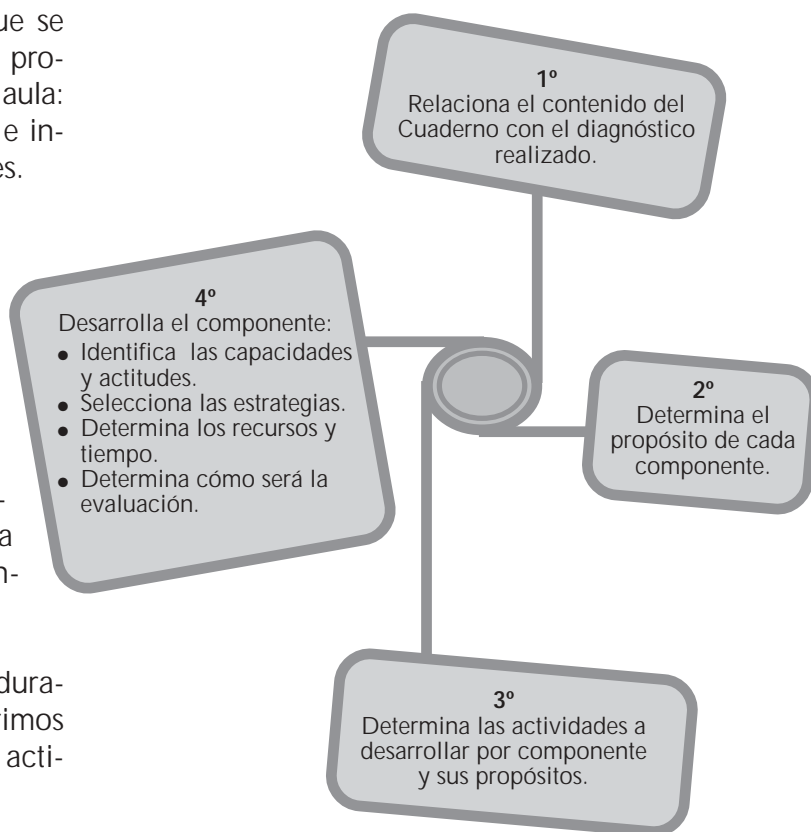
ue se
pro-
aula:
e in-
es.

-
a
n-

dura-
imos
acti-

1º
Relaciona el contenido del Cuaderno con el diagnóstico realizado.

2º
Determina el propósito de cada componente.

3º
Determina las actividades a desarrollar por componente y sus propósitos.

4º
Desarrolla el componente:
- Identifica las capacidades y actitudes.
- Selecciona las estrategias.
- Determina los recursos y tiempo.
- Determina cómo será la evaluación.